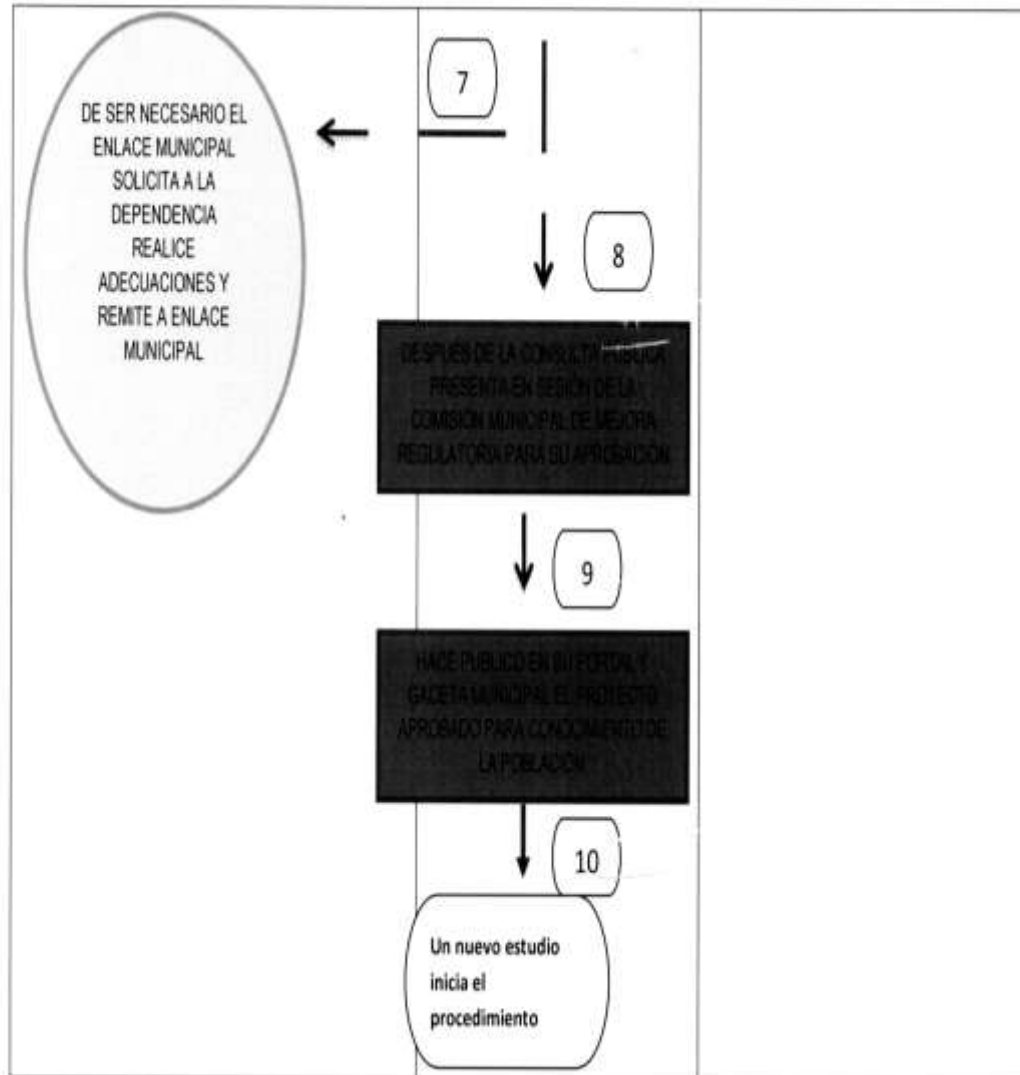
7

DE SER NECESARIO EL ENLACE MUNICIPAL SOLICITA A LA DEPENDENCIA REALICE ADECUACIONES Y REMITE A ENLACE MUNICIPAL

8

DESPUÉS DE LA CONSULTA PÚBLICA PRESENTA EN SESIÓN DE LA COMISIÓN MUNICIPAL DE MEJORA REGULATORIA PARA SU APROBACIÓN

9

HACE PUBLICO EN SU PORTAL Y GACETA MUNICIPAL EL PROYECTO APROBADO PARA CONOCIMIENTO DE LA POBLACIÓN

10

Un nuevo estudio inicia el procedimiento